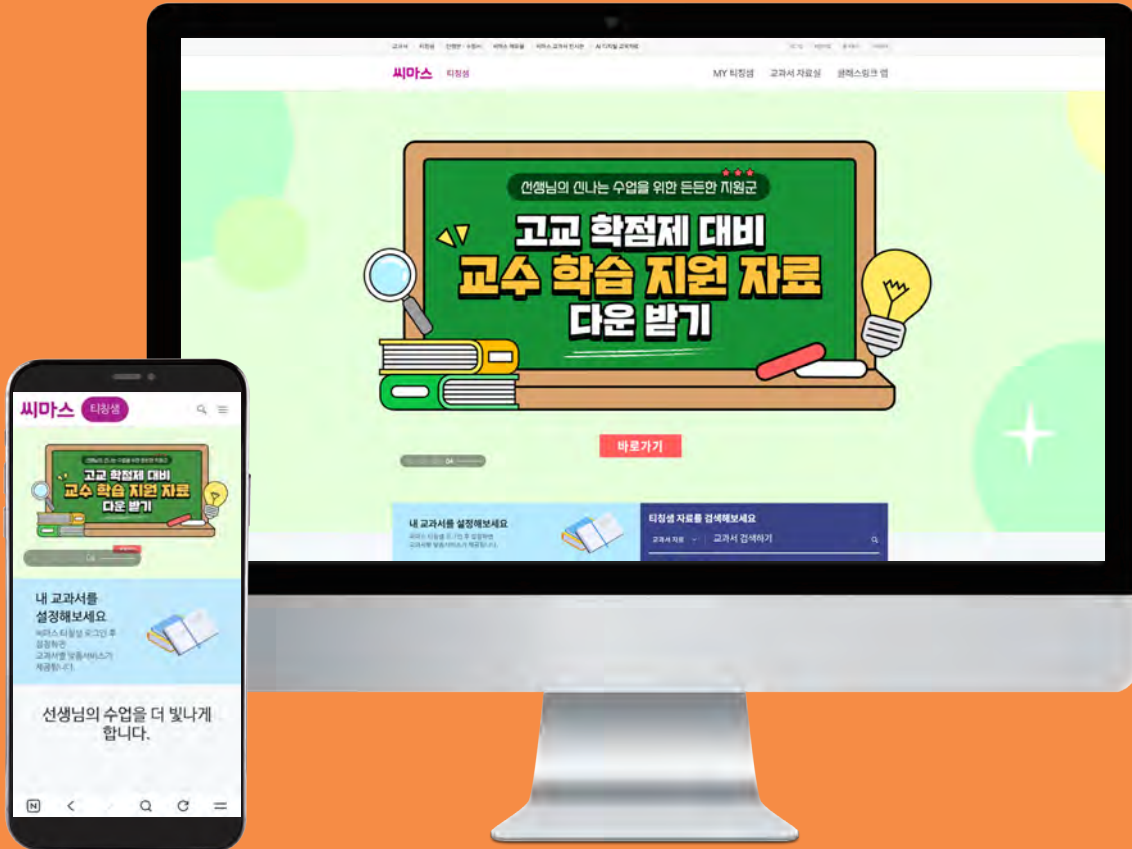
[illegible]

씨마스 티칭샘

MY 티칭샘 교과서 자료실 클래스링크 앱

선생님의 신나는 수업을 위한 든든한 지원군

고교 학점제 대비
교수 학습 지원 자료
다운 받기

바로가기

04

내 교과서를 설정해보세요

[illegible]

티칭샘 자료를 검색해보세요

교과서 자료 교과서 검색하기

씨마스 티칭샘

고교 학점제 대비
교수 학습 지원 자료
다운 받기

04

내 교과서를 설정해보세요

씨마스 티칭샘 로그인 후 설정하면 교과서별 맞춤서비스가 제공됩니다.

선생님의 수업을 더 빛나게 합니다.